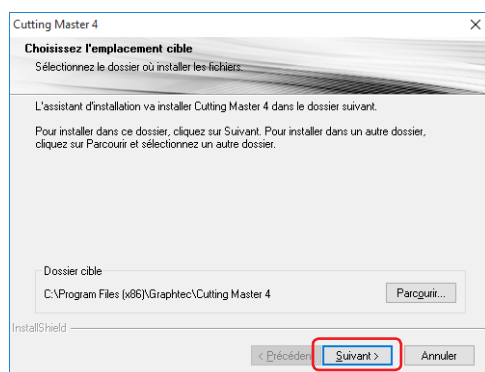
Cutting Master 4

Choisissez l'emplacement cible

Sélectionnez le dossier où installer les fichiers.

L'assistant d'installation va installer Cutting Master 4 dans le dossier suivant.

Pour installer dans ce dossier, cliquez sur Suivant. Pour installer dans un autre dossier, cliquez sur Parcourir et sélectionnez un autre dossier.

Dossier cible

C:\Program Files (x86)\Graphtec\Cutting Master 4

Parcourir...

InstallShield

< Précéden

Suivant >

Annuler